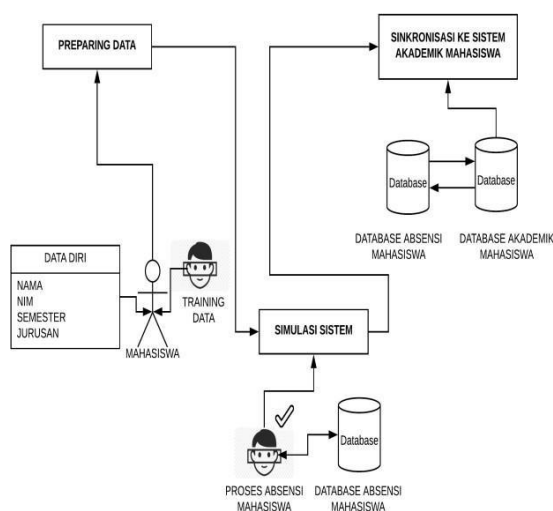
PREPARING DATA

SINKRONISASI KE SISTEM AKADEMIK MAHASISWA

Database

Database

DATABASE ABSENSI MAHASISWA

DATABASE AKADEMIK MAHASISWA

DATA DIRI

NAMA
NIM
SEMESTER
JURUSAN

MAHASISWA

TRAINING DATA

SIMULASI SISTEM

Database

PROSES ABSENSI MAHASISWA

DATABASE ABSENSI MAHASISWA